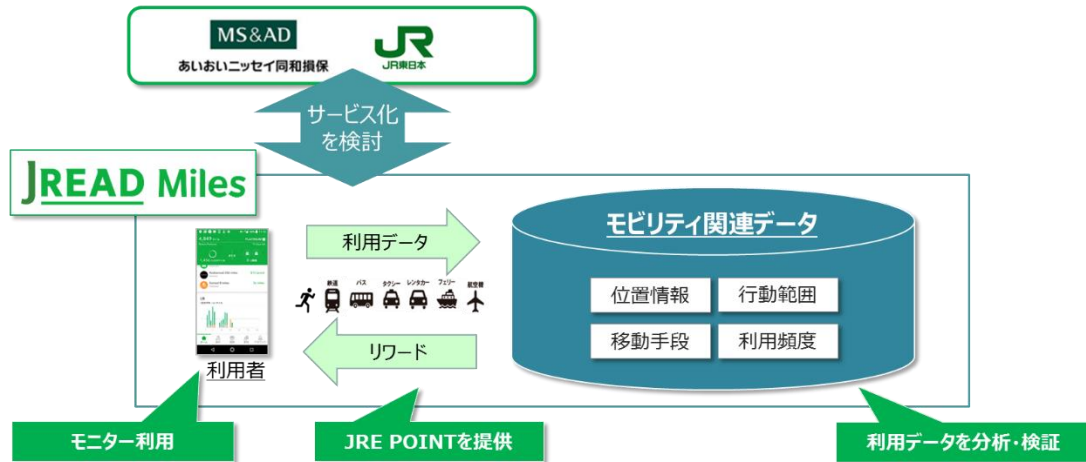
MS&AD
あいおいニッセイ同和損保

JR
JR東日本

サービス化を検討

JREAD Miles

利用データ

鉄道　バス　タクシー　レンタカー　フェリー　航空機

リワード

利用者

モビリティ関連データ

位置情報　行動範囲
移動手段　利用頻度

モニター利用

JRE POINTを提供

利用データを分析・検証